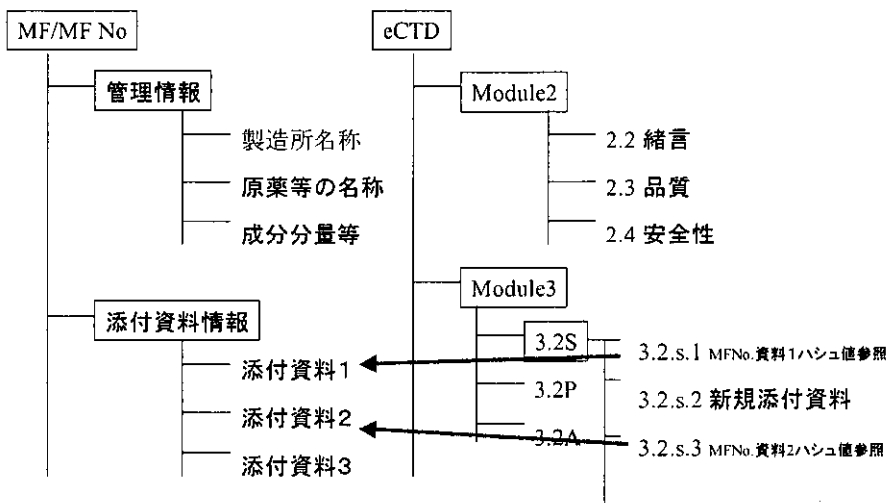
MF/MF No

管理情報

製造所名称

原薬等の名称

成分分量等

添付資料情報

添付資料1

添付資料2

添付資料3

eCTD

Module2

2.2 緒言

2.3 品質

2.4 安全性

Module3

3.2S

3.2P

3.2A

3.2.s.1 MFNo.資料1ハシュ値参照

3.2.s.2 新規添付資料

3.2.s.3 MFNo.資料2ハシュ値参照